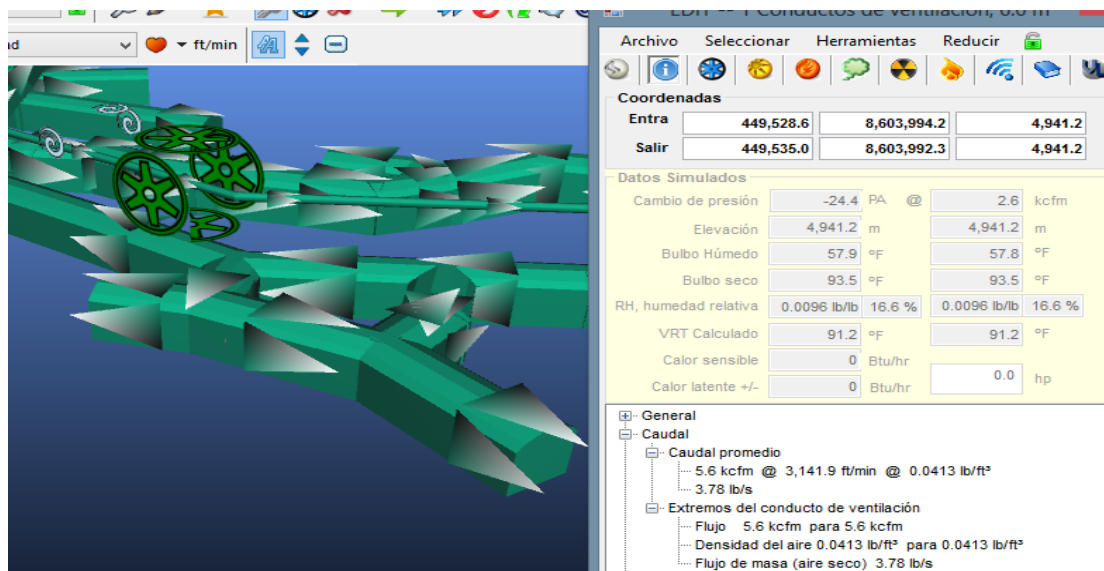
ad
ft/min
EDT -- 1 Conductos de ventilación, 0.0 m
Archivo Seleccionar Herramientas Reducir
Coordenadas
| | | | |
|---|---|---|---|
| Entra | 449,528.6 | 8,603,994.2 | 4,941.2 |
| Salir | 449,535.0 | 8,603,992.3 | 4,941.2 |

Datos Simulados
| | | | | |
|---|---|---|---|---|
| Cambio de presión | -24.4 | PA @ | 2.6 | kcfm |
| Elevación | 4,941.2 | m | 4,941.2 | m |
| Bulbo Húmedo | 57.9 | ºF | 57.8 | ºF |
| Bulbo seco | 93.5 | ºF | 93.5 | ºF |
| RH, humedad relativa | 0.0096 lb/lb | 16.6 % | 0.0096 lb/lb | 16.6 % |
| VRT Calculado | 91.2 | ºF | 91.2 | ºF |
| Calor sensible | 0 | Btu/hr | | |
| Calor latente +/- | 0 | Btu/hr | 0.0 | hp |

General
Caudal
Caudal promedio
5.6 kcfm @ 3,141.9 ft/min @ 0.0413 lb/ft³
3.78 lb/s
Extremos del conducto de ventilación
Flujo 5.6 kcfm para 5.6 kcfm
Densidad del aire 0.0413 lb/ft³ para 0.0413 lb/ft³
Flujo de masa (aire seco) 3.78 lb/s